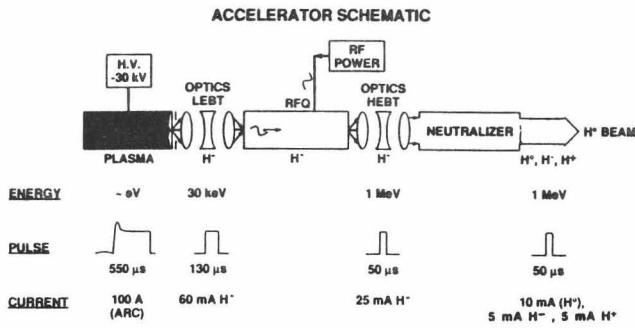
ACCELERATOR SCHEMATIC

H.V. -30 kV

RF POWER

OPTICS LEBT

RFQ

OPTICS HEBT

NEUTRALIZER

H° BEAM

PLASMA

H⁻

H⁻

H⁻

H°, H⁻, H⁺

ENERGY ~ eV 30 keV 1 MeV 1 MeV

PULSE 550 µs 130 µs 50 µs 50 µs

CURRENT 100 A (ARC) 60 mA H⁻ 25 mA H⁻ 10 mA (H°), 5 mA H⁻ , 5 mA H⁺